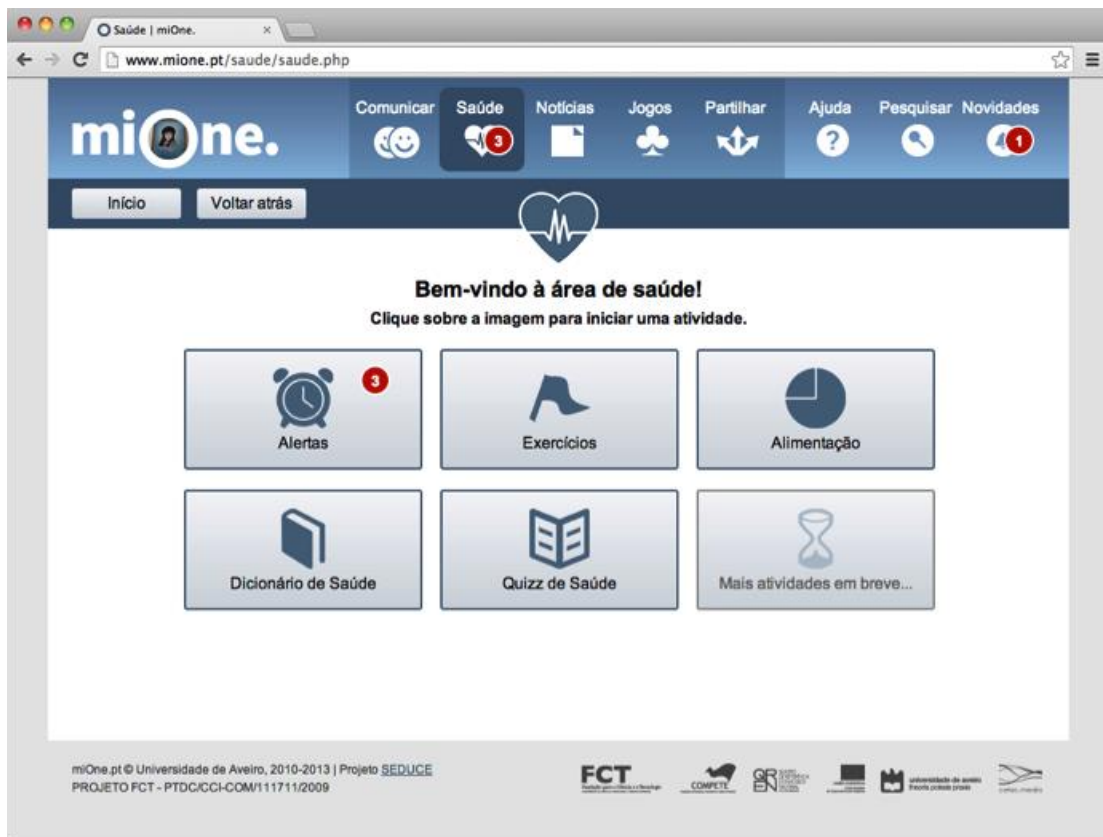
Saúde | miOne.

www.mione.pt/saude/saude.php

miOne.

Comunicar
Saúde 3
Notícias
Jogos
Partilhar
Ajuda
Pesquisar
Novidades 1

Início
Voltar atrás

Bem-vindo à área de saúde!
Clique sobre a imagem para iniciar uma atividade.

3
Alertas

Exercícios

Alimentação

Dicionário de Saúde

Quizz de Saúde

Mais atividades em breve...

miOne.pt © Universidade de Aveiro, 2010-2013 | Projeto SEDUCE
PROJETO FCT - PTDC/CCI-COM/111711/2009

FCT
COMPETE
QREN
universidade de aveiro
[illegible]